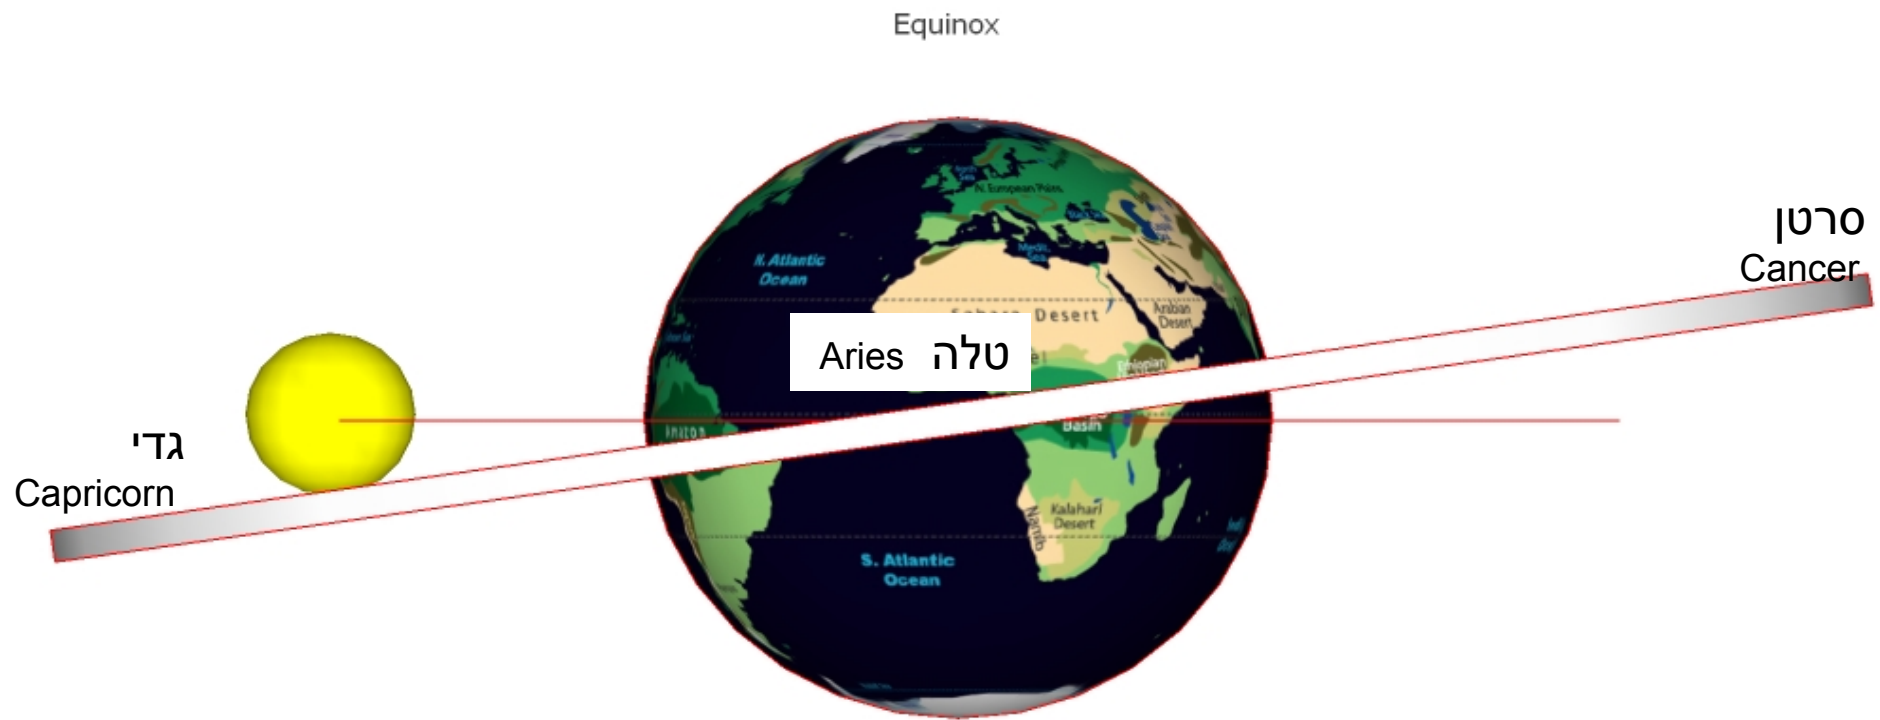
Equinox

סרטן
Cancer

N. Atlantic Ocean

N. European Plain

Black Sea

Medit. Sea

Sahara Desert

Arabian Desert

Aries טלה

Ethiopian

Amazon

Basin

גדי
Capricorn

Kalahari Desert

Namib

S. Atlantic Ocean